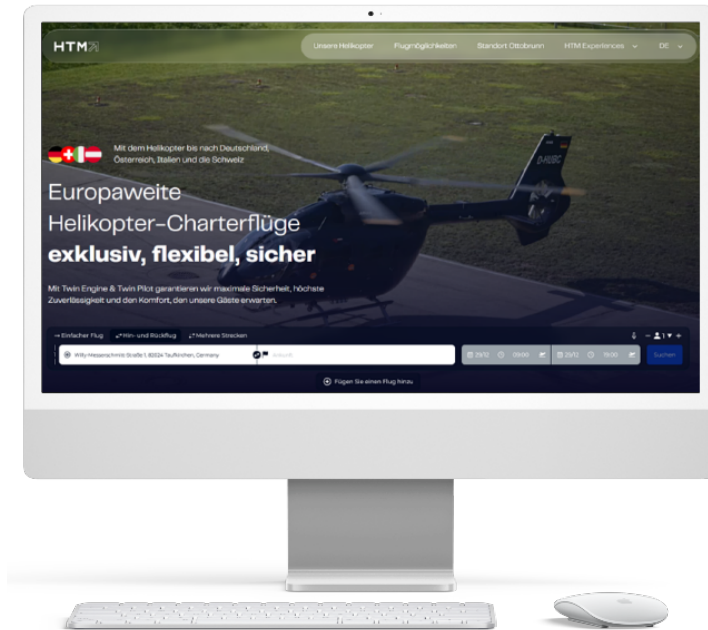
HTM

Unsere Helikopter Flugmöglichkeiten Standort Ottobrunn HTM Experiences DE

Mit dem Helikopter bis nach Deutschland, Österreich, Italien und die Schweiz

Europaweite Helikopter-Charterflüge exklusiv, flexibel, sicher

Mit Twin Engine & Twin Pilot garantieren wir maximale Sicherheit, höchste Zuverlässigkeit und den Komfort, den unsere Gäste erwarten.

Einfacher Flug Hin- und Rückflug Mehrere Strecken

Willy-Messerschmitt-Straße 1, 82024 Taufkirchen, Germany

Ankunft

29/12 09:00 29/12 19:00

Suchen

Fügen Sie einen Flug hinzu

D-HUBC